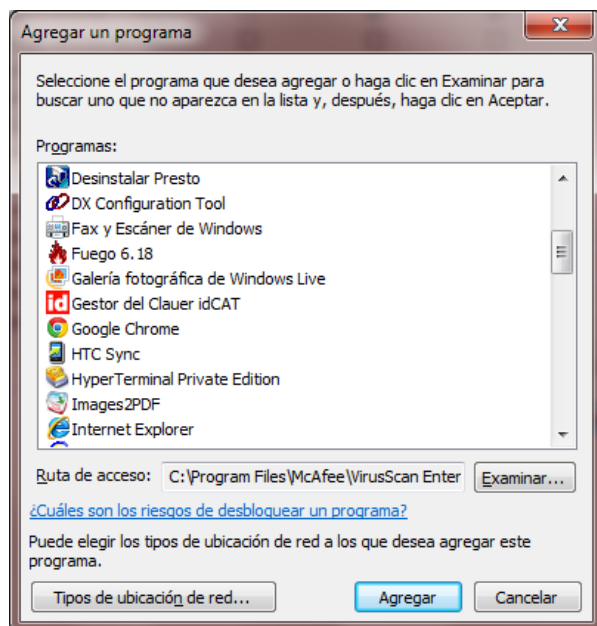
Agregar un programa

Seleccione el programa que desea agregar o haga clic en Examinar para buscar uno que no aparezca en la lista y, después, haga clic en Aceptar.

Programas:

Desinstalar Presto
DX Configuration Tool
Fax y Escáner de Windows
Fuego 6.18
Galería fotográfica de Windows Live
Gestor del Clauer idCAT
Google Chrome
HTC Sync
HyperTerminal Private Edition
Images2PDF
Internet Explorer

Ruta de acceso: C:\Program Files\McAfee\VirusScan Enter Examinar...

¿Cuáles son los riesgos de desbloquear un programa?

Puede elegir los tipos de ubicación de red a los que desea agregar este programa.

Tipos de ubicación de red... Agregar Cancelar